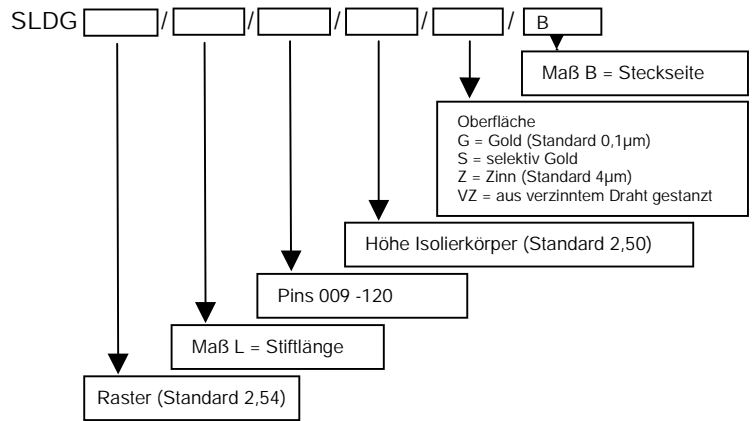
SLDG [ ] / [ ] / [ ] / [ ] / [ ] / B

Maß B = Steckseite

Oberfläche
G = Gold (Standard 0,1µm)
S = selektiv Gold
Z = Zinn (Standard 4µm)
VZ = aus verzinntem Draht gestanzt

Höhe Isolierkörper (Standard 2,50)

Pins 009 -120

Maß L = Stiftlänge

Raster (Standard 2,54)